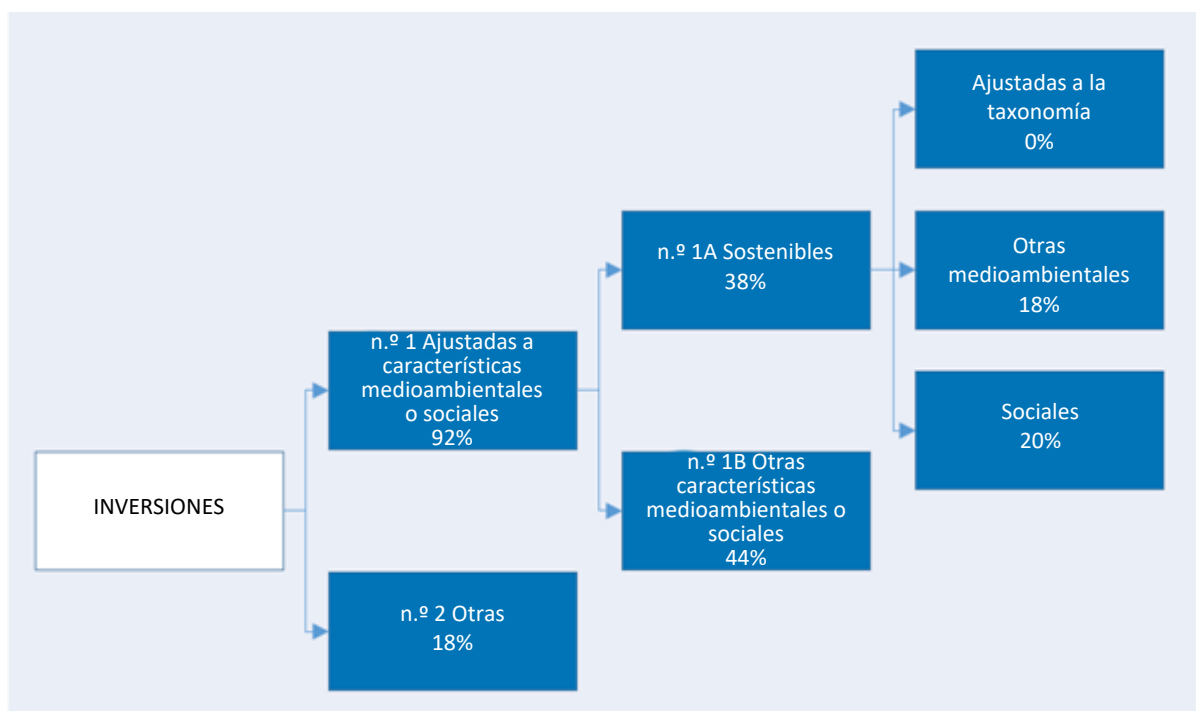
INVERSIONES

n.º 1 Ajustadas a características medioambientales o sociales
92%

n.º 2 Otras
18%

n.º 1A Sostenibles
38%

n.º 1B Otras características medioambientales o sociales
44%

Ajustadas a la taxonomía
0%

Otras medioambientales
18%

Sociales
20%